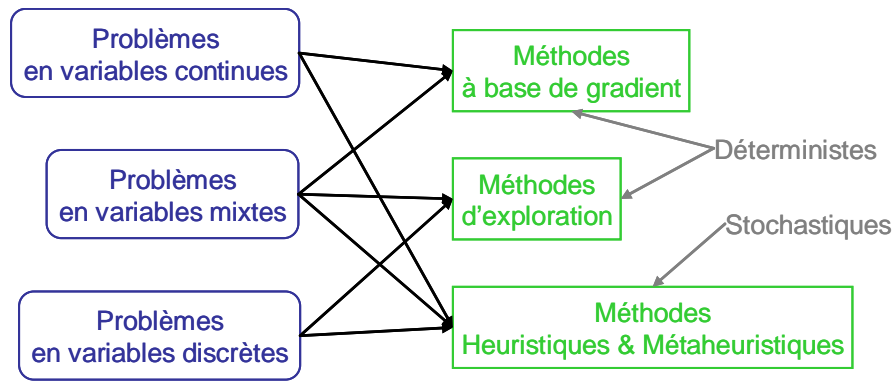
Problèmes en variables continues

Problèmes en variables mixtes

Problèmes en variables discrètes

Méthodes à base de gradient

Méthodes d'exploration

Méthodes Heuristiques & Métaheuristiques

Déterministes

Stochastiques